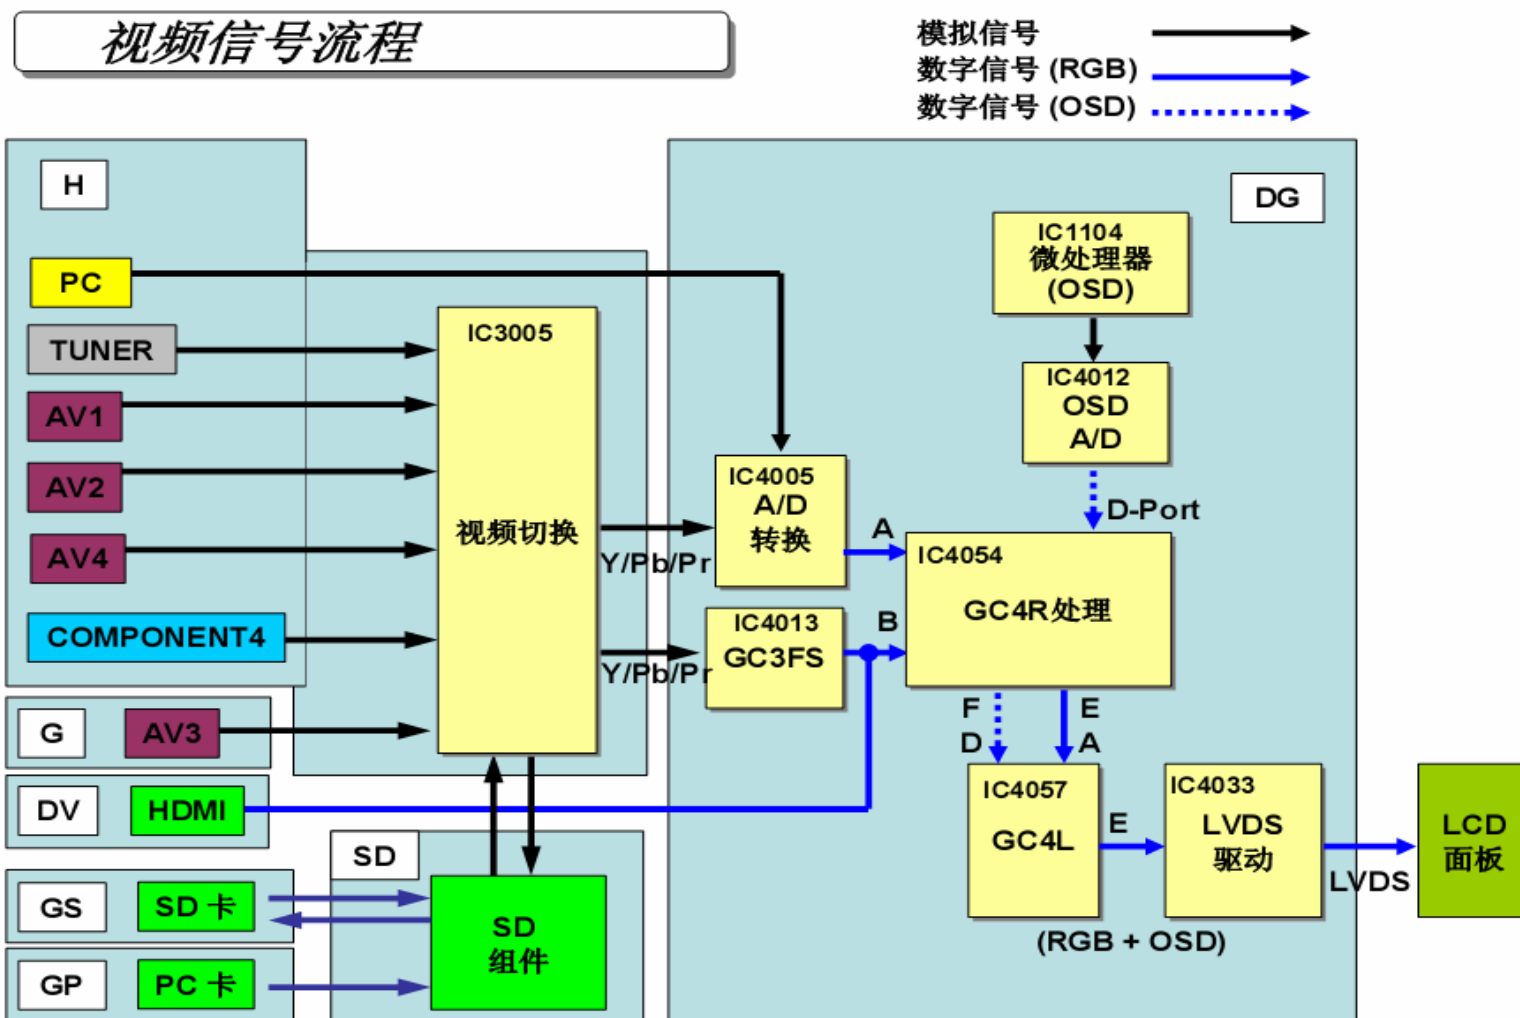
视频信号流程

模拟信号
数字信号 (RGB)
数字信号 (OSD)

H
PC
TUNER
AV1
AV2
AV4
COMPONENT4

IC3005
视频切换

Y/Pb/Pr
Y/Pb/Pr

IC4005
A/D
转换

IC4013
GC3FS

DG

IC1104
微处理器
(OSD)

IC4012
OSD
A/D

D-Port

A
B

IC4054
GC4R处理

F
D
E
A

IC4057
GC4L

E

IC4033
LVDS
驱动

LVDS

LCD
面板

(RGB + OSD)

G
AV3
DV
HDMI
SD
GS
SD 卡
GP
PC 卡

SD
组件